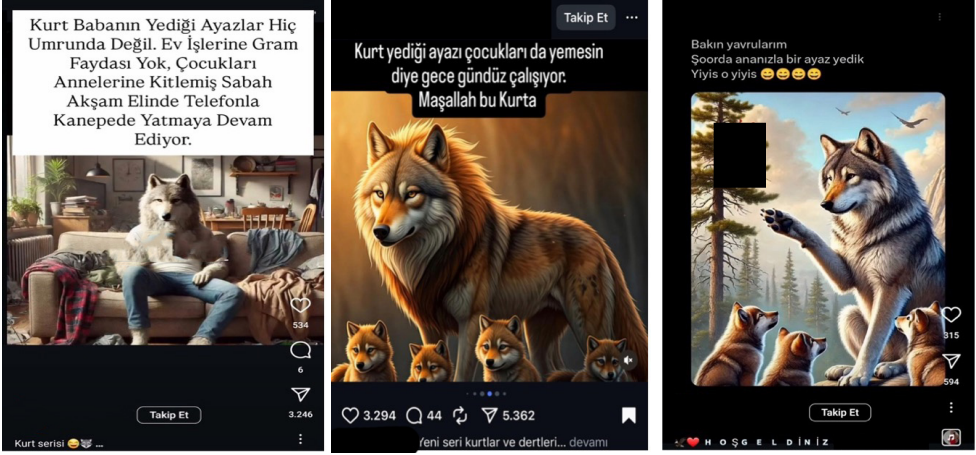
Kurt Babanın Yediği Ayazlar Hiç Umrunda Değil. Ev İşlerine Gram Faydası Yok, Çocukları Annelerine Kitlemiş Sabah Akşam Elinde Telefonla Kanepede Yatmaya Devam Ediyor.

534

6

3.246

Takip Et

Kurt serisi 😄🐺 ...

Takip Et

Kurt yediği ayazı çocukları da yemesin diye gece gündüz çalışıyor. Maşallah bu Kurta

3.294 44 5.362

yeni seri kurtlar ve dertleri... devamı

Bakın yavrularım
Şoorda ananızla bir ayaz yedik
Yiyis o yiyis 😄😄😄😄

315

594

Takip Et

❤ H O Ş G E L D İ N İ Z